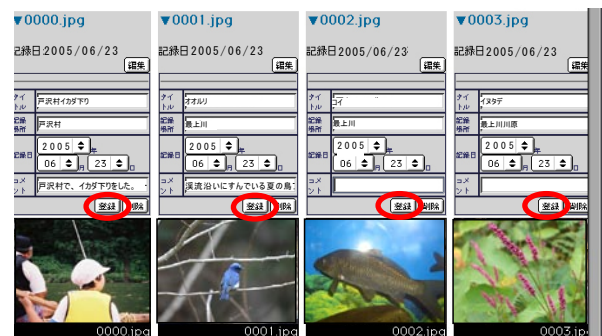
▼0000.jpg
記録日2005/06/23
編集
タイトル 戸沢村イカダ下り
記録場所 戸沢村
記録日 2005 年 06 月 23 日
コメント 戸沢村で、イカダ下りをした。
登録 削除
0000.jpg

▼0001.jpg
記録日2005/06/23
編集
タイトル オオルリ
記録場所 最上川
記録日 2005 年 06 月 23 日
コメント 渓流沿いにすんでいる夏の鳥
登録 削除
0001.jpg

▼0002.jpg
記録日2005/06/23
編集
タイトル コイ
記録場所 最上川
記録日 2005 年 06 月 23 日
コメント
登録 削除
0002.jpg

▼0003.jpg
記録日2005/06/23
編集
タイトル イヌタデ
記録場所 最上川河原
記録日 2005 年 06 月 23 日
コメント
登録 削除
0003.jpg